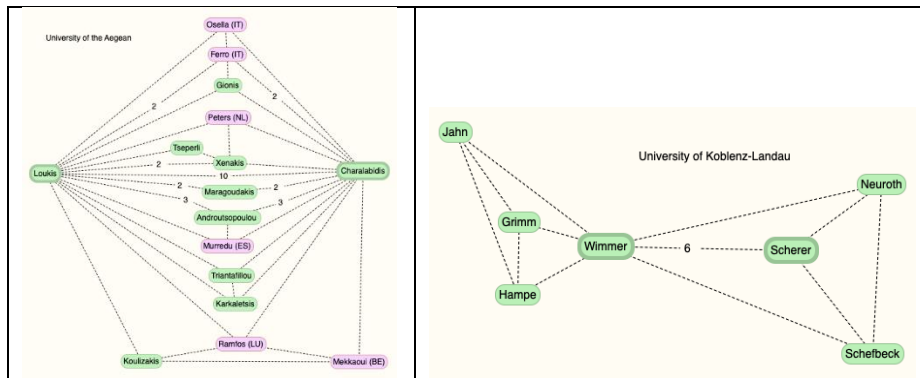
University of the Aegean

Osella (IT)
Ferro (IT)
Gionis
2
2
Peters (NL)
Tseperli
Xenakis
2
Loukis
10
Charalabidis
2
Maragoudakis
2
3
3
Androutsopoulou
Murredu (ES)
Triantafillou
Karkaletsis
Ramfos (LU)
Koulizakis
Mekkaoui (BE)

University of Koblenz-Landau

Jahn
Neuroth
Grimm
Wimmer
6
Scherer
Hampe
Schefbeck